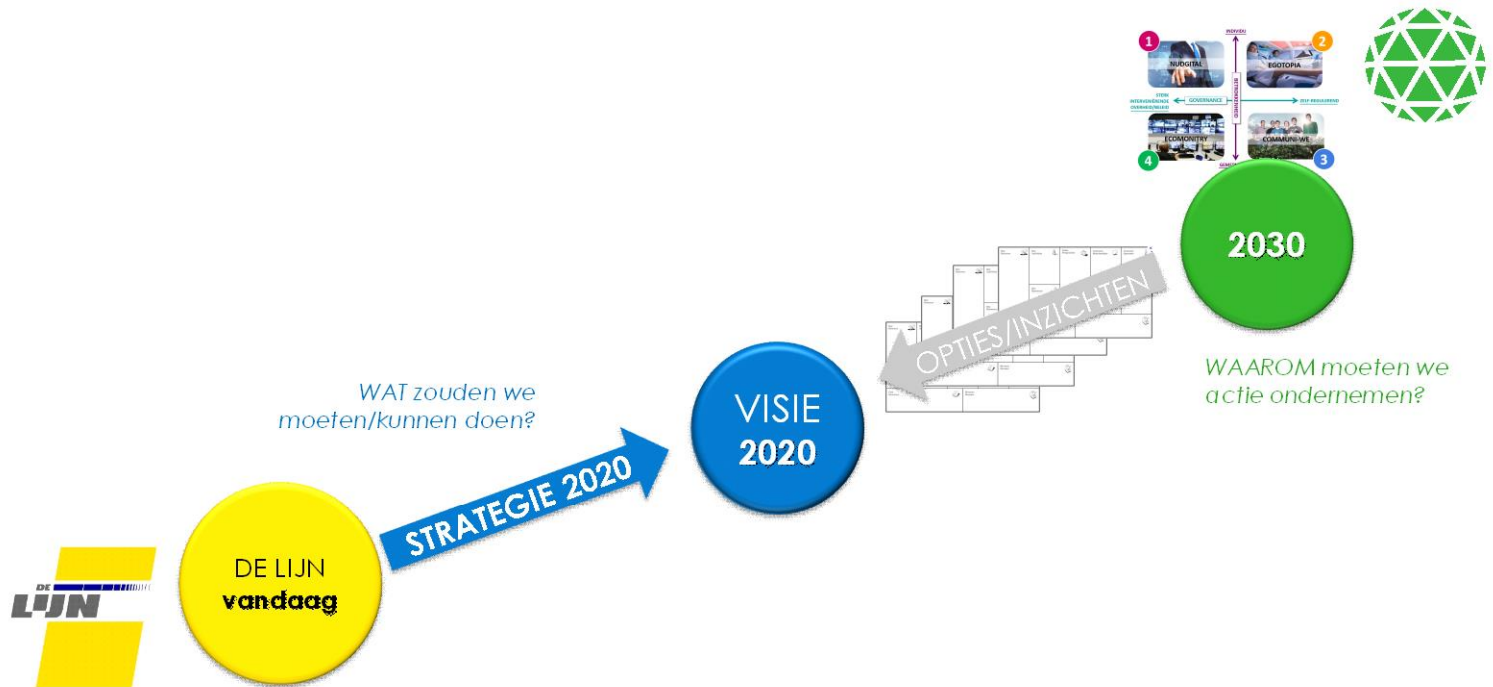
1
NUDGITAL
2
EGOTOPIA
INDIVIDU
STERK INTERVENIËRENDE OVERHEID/MIJKE
GOVERNANCE
ZELF-REGULEREND
VERBONDENHEID
ECONOMETRY
COMMUNI-WE
4
3
GEMEENSCHAP

2030

WAAROM moeten we actie ondernemen?

OPTIES/INZICHTEN

VISIE
2020

WAT zouden we moeten/kunnen doen?

STRATEGIE 2020

DE LIJN
vandaag

DE LIJN